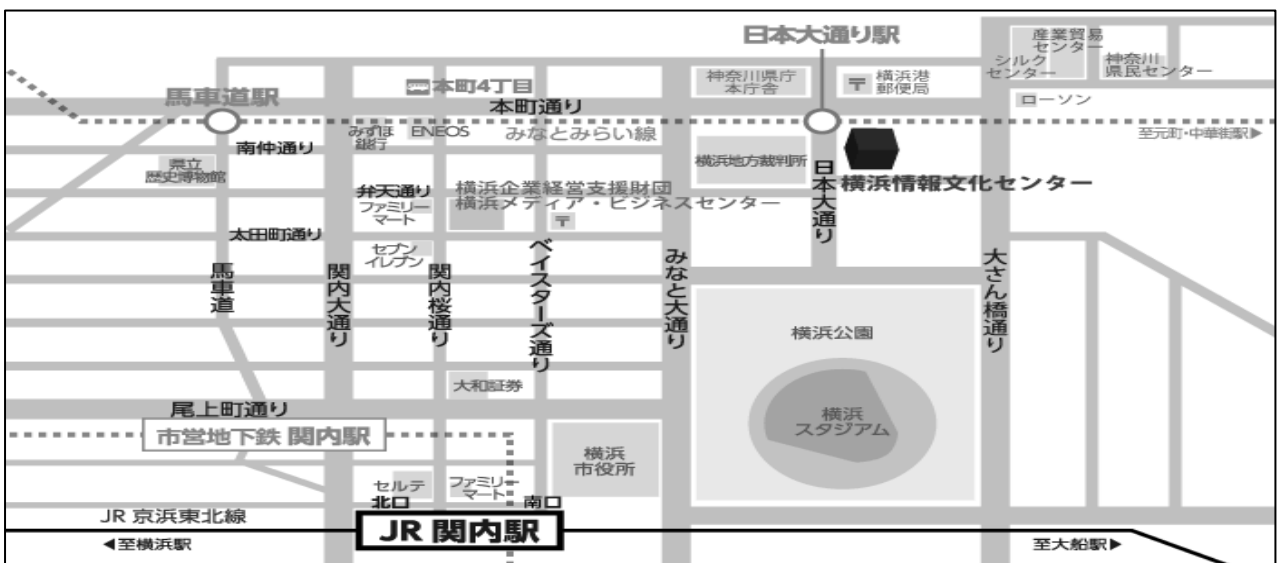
日本大通り駅
産業貿易センター
シルクセンター
神奈川県民センター
馬車道駅
本町4丁目
神奈川県庁本庁舎
横浜港郵便局
ローソン
本町通り
みずほ銀行
ENEOS
みなとみらい線
至元町・中華街駅▶
南仲通り
県立歴史博物館
横浜地方裁判所
日本大通り
横浜情報文化センター
弁天通り
ファミリーマート
横浜企業経営支援財団
横浜メディア・ビジネスセンター
太田町通り
セブンイレブン
馬車道
関内大通り
関内桜通り
ベイスターズ通り
みなと大通り
大さん橋通り
横浜公園
横浜スタジアム
大和証券
尾上町通り
市営地下鉄 関内駅
横浜市役所
セルテ
ファミリーマート
北口
南口
JR 京浜東北線
JR 関内駅
◀至横浜駅
至大船駅▶